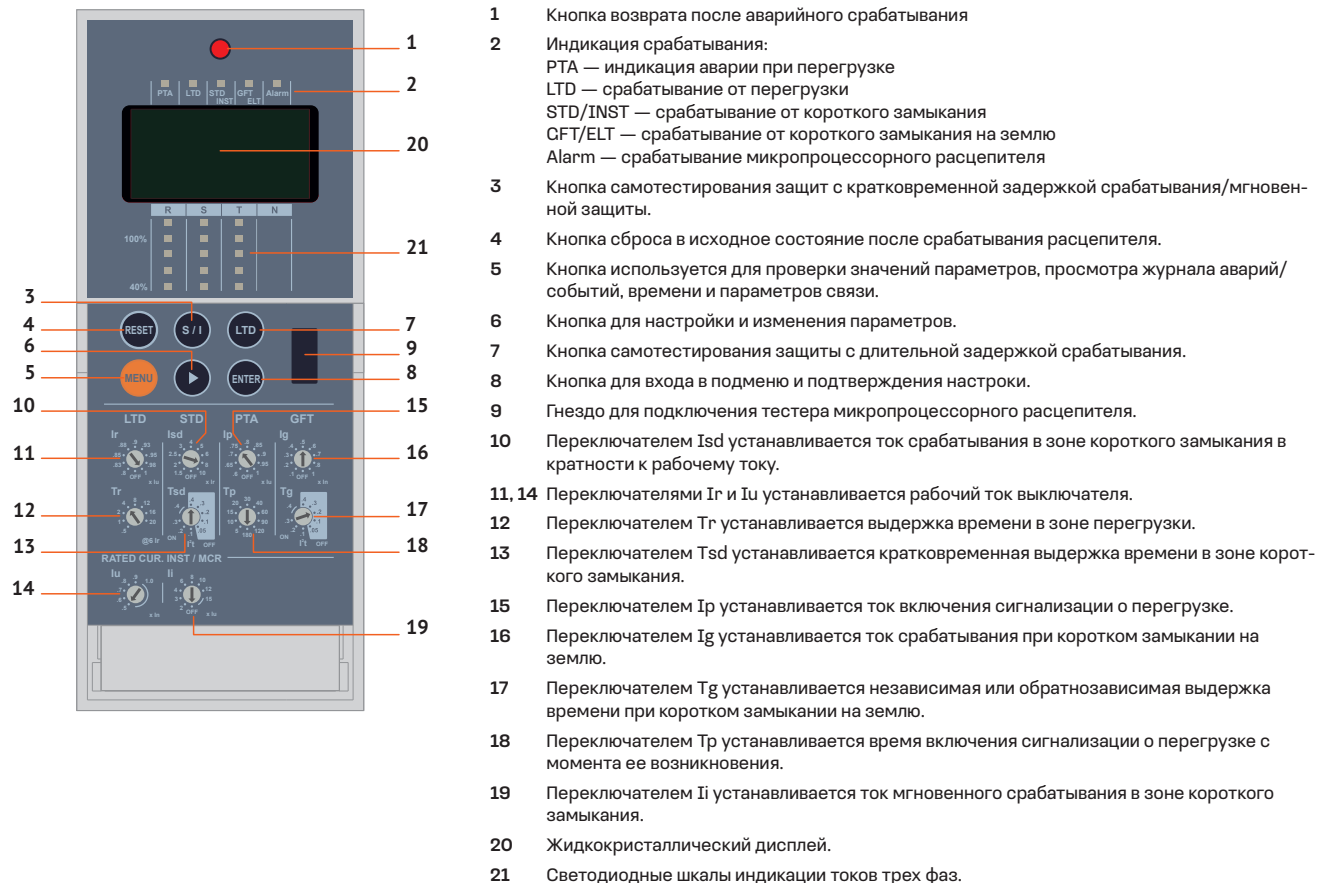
1
2
PTA LTD STD INST GFT ELT Alarm
20
R S T N
100%
40%
21
3
4 RESET S / I LTD 7
6 9
5 MENU ENTER 8
10 15
LTD STD PTA GFT
Ir Isd Ip Ig
11 16
Tr Tsd Tp Tg
12 17
13 18
RATED CUR. INST / MCR
Iu Ii
14
19

1 Кнопка возврата после аварийного срабатывания

2 Индикация срабатывания:
PTA — индикация аварии при перегрузке
LTD — срабатывание от перегрузки
STD/INST — срабатывание от короткого замыкания
GFT/ELT — срабатывание от короткого замыкания на землю
Alarm — срабатывание микропроцессорного расцепителя

3 Кнопка самотестирования защит с кратковременной задержкой срабатывания/мгновенной защиты.

4 Кнопка сброса в исходное состояние после срабатывания расцепителя.

5 Кнопка используется для проверки значений параметров, просмотра журнала аварий/событий, времени и параметров связи.

6 Кнопка для настройки и изменения параметров.

7 Кнопка самотестирования защиты с длительной задержкой срабатывания.

8 Кнопка для входа в подменю и подтверждения настроки.

9 Гнездо для подключения тестера микропроцессорного расцепителя.

10 Переключателем Isd устанавливается ток срабатывания в зоне короткого замыкания в кратности к рабочему току.

11, 14 Переключателями Ir и Iu устанавливается рабочий ток выключателя.

12 Переключателем Tr устанавливается выдержка времени в зоне перегрузки.

13 Переключателем Tsd устанавливается кратковременная выдержка времени в зоне короткого замыкания.

15 Переключателем Ip устанавливается ток включения сигнализации о перегрузке.

16 Переключателем Ig устанавливается ток срабатывания при коротком замыкании на землю.

17 Переключателем Tg устанавливается независимая или обратнозависимая выдержка времени при коротком замыкании на землю.

18 Переключателем Tp устанавливается время включения сигнализации о перегрузке с момента ее возникновения.

19 Переключателем Ii устанавливается ток мгновенного срабатывания в зоне короткого замыкания.

20 Жидкокристаллический дисплей.

21 Светодиодные шкалы индикации токов трех фаз.